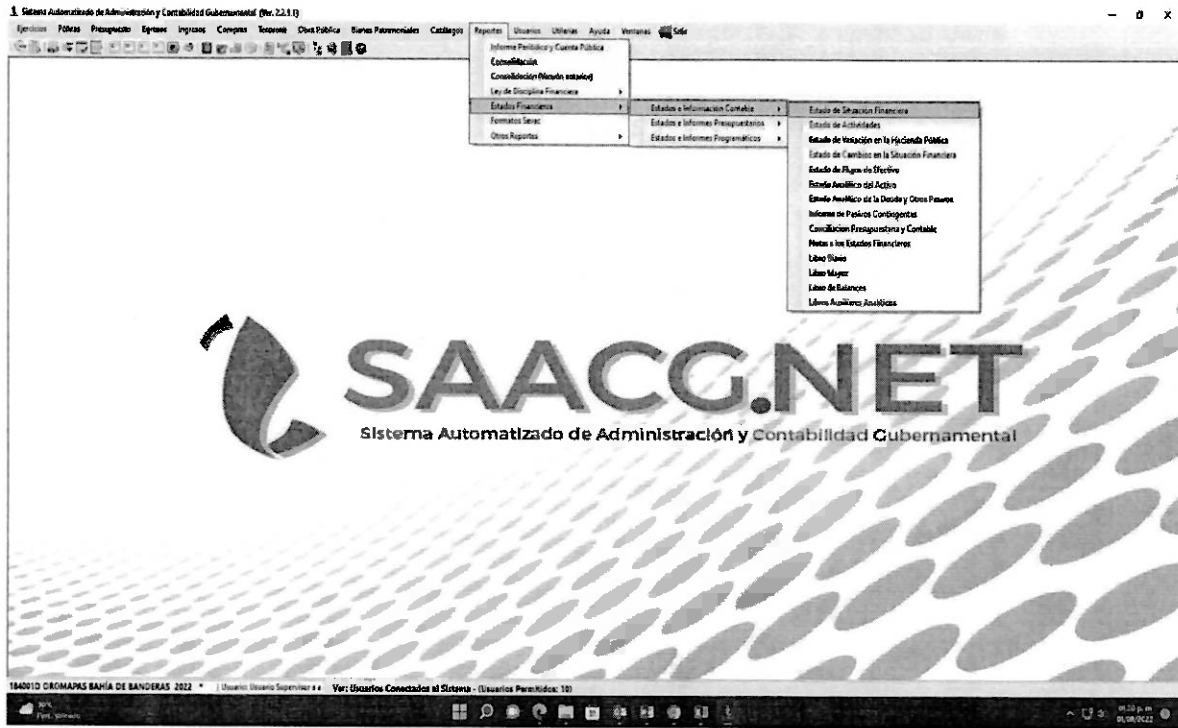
Sistema Automatizado de Administración y Contabilidad Gubernamental (Ver. 2.2.1.1)

Ejercicios Pólizas Presupuesto Egresos Ingresos Compras Tesorería Obra Pública Bienes Patrimoniales Catálogos Reportes Usuarios Utilerías Ayuda Ventanas Salir

Informe Periódico y Cuenta Pública
Consolidación
Consolidación (Versión anterior)
Ley de Disciplina Financiera
Estados Financieros
Formatos Sevac
Otros Reportes

Estados e Información Contable
Estados e Informes Presupuestarios
Estados e Informes Programáticos

Estado de Situación Financiera
Estado de Actividades
Estado de Variación en la Hacienda Pública
Estado de Cambios en la Situación Financiera
Estado de Flujos de Efectivo
Estado Analítico del Activo
Estado Analítico de la Deuda y Otros Pasivos
Informe de Pasivos Contingentes
Conciliación Presupuestaria y Contable
Notas a los Estados Financieros
Libro Diario
Libro Mayor
Libro de Balances
Libros Auxiliares Analíticos

SAACG.NET
Sistema Automatizado de Administración y Contabilidad Gubernamental

184001D OROMAPAS BAHÍA DE BANDERAS 2022 | Usuario: Usuario Supervisor | Ver: Usuarios Conectados al Sistema - (Usuarios Permitidos: 10)

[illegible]
01:20 p. m.
01/08/2022